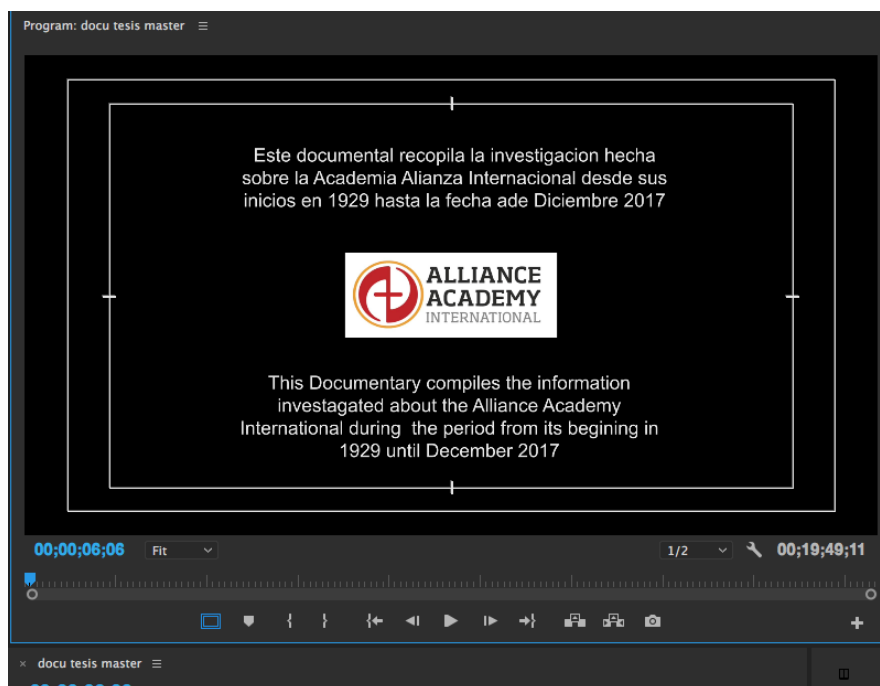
Program: docu tesis master ≡

Este documental recopila la investigacion hecha sobre la Academia Alianza Internacional desde sus inicios en 1929 hasta la fecha ade Diciembre 2017

ALLIANCE ACADEMY INTERNATIONAL

This Documentary compiles the information investagated about the Alliance Academy International during the period from its begining in 1929 until December 2017

00;00;06;06 Fit 1/2 00;19;49;11

× docu tesis master ≡